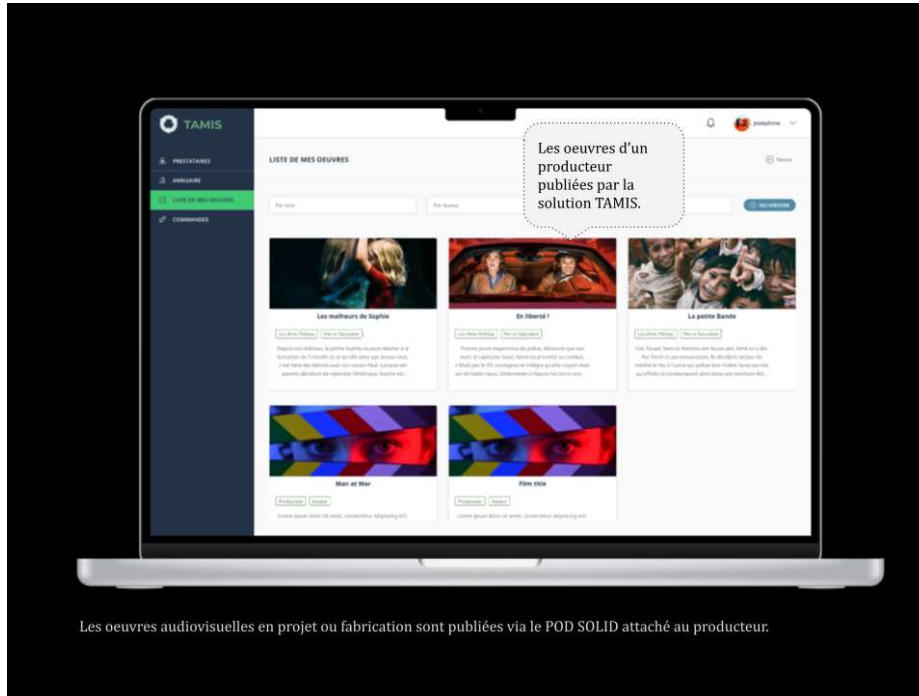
TAMIS

PRESTATAIRES

ANNUAIRE

LISTE DE MES OEUVRES

COMMANDES

Joséphine

LISTE DE MES OEUVRES

Retour

Les oeuvres d'un producteur publiées par la solution TAMIS.

Par titre

Par Auteur

RECHERCHER

Les malheurs de Sophie

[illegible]

En liberté !

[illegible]

La petite Bande

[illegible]

Man at War

Production | Auteur

Lorem ipsum dolor sit amet, consectetur adipiscing elit.

Film title

Production | Auteur

Lorem ipsum dolor sit amet, consectetur adipiscing elit.

Les oeuvres audiovisuelles en projet ou fabrication sont publiées via le POD SOLID attaché au producteur.